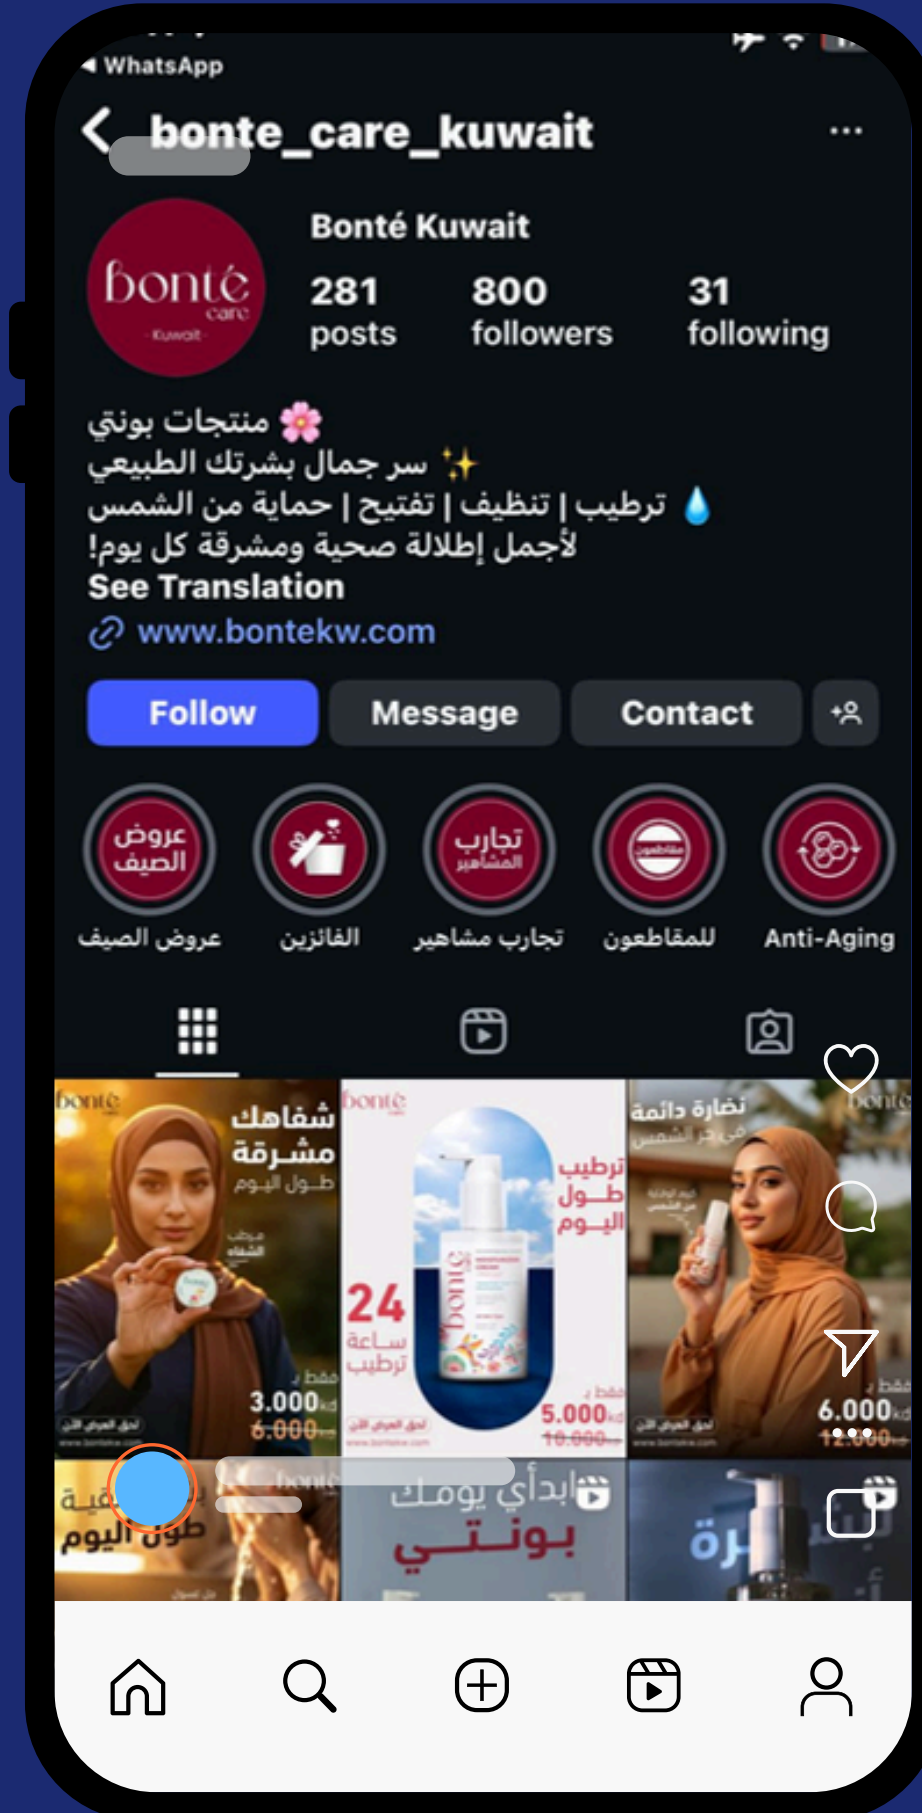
◀ WhatsApp

bonte_care_kuwait

bonté care Kuwait

Bonté Kuwait

281 posts
800 followers
31 following

منتجات بونتي 🌸
سر جمال بشرتك الطبيعي ✨
ترطيب | تنظيف | تفتيح | حماية من الشمس 💧
لأجمل إطلالة صحية ومشرقة كل يوم!
See Translation
www.bontekw.com

Follow
Message
Contact

عروض الصيف
الفائزين
تجارب مشاهير
للمقاطعون
Anti-Aging

bonté
شفاهك مشرقة
طول اليوم
3.000 kd
6.000

bonté
ترطيب طول اليوم
24 ساعة ترطيب
5.000 kd
10.000

نضارة دائمة
bonté
6.000 kd
12.000

طول اليوم

ابدأي يومك
بونتي